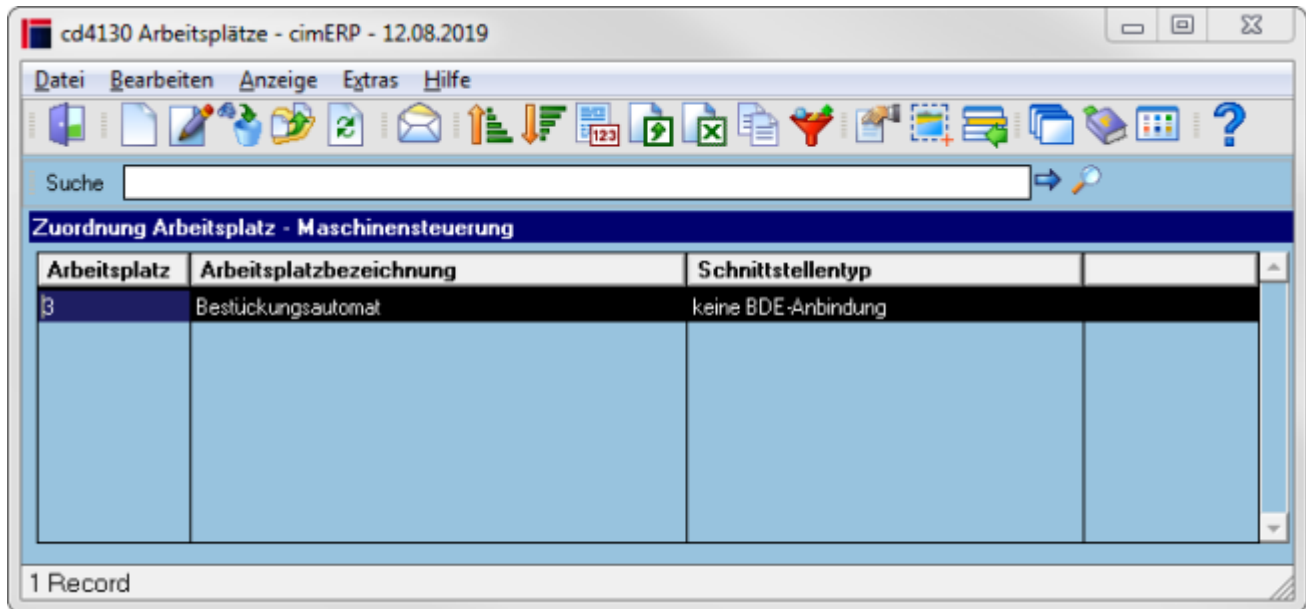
cd4130 Arbeitsplätze - cimERP - 12.08.2019

Datei Bearbeiten Anzeige Extras Hilfe

123

Suche

Zuordnung Arbeitsplatz - Maschinensteuerung

| Arbeitsplatz | Arbeitsplatzbezeichnung | Schnittstellentyp | |
|---|---|---|---|
| 3 | Bestückungsautomat | keine BDE-Anbindung | |

1 Record